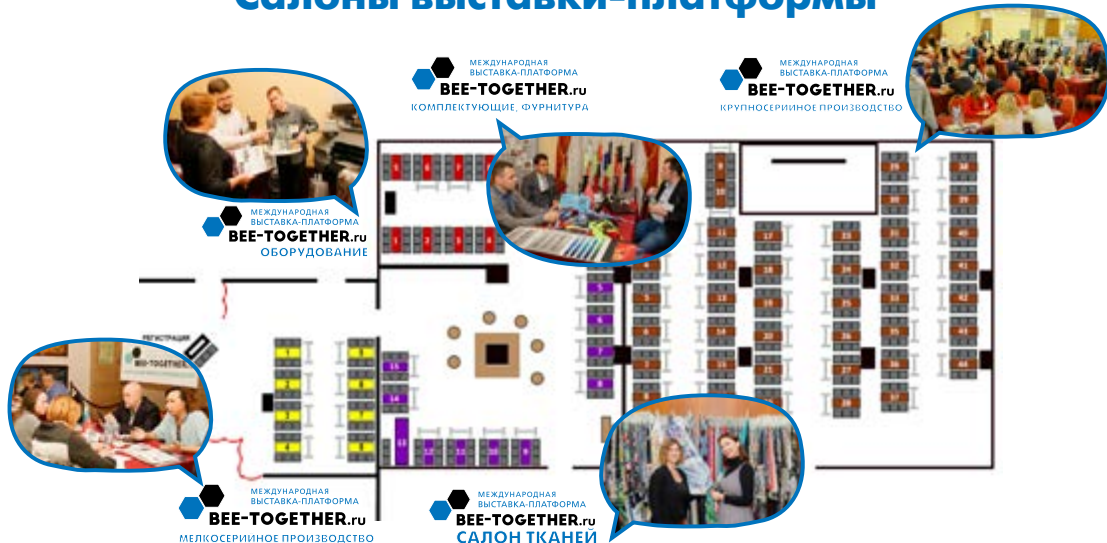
Салоны выставки-платформы

МЕЖДУНАРОДНАЯ ВЫСТАВКА-ПЛАТФОРМА
BEE-TOGETHER.ru
КОМПЛЕКТУЮЩИЕ, ФУРНИТУРА

МЕЖДУНАРОДНАЯ ВЫСТАВКА-ПЛАТФОРМА
BEE-TOGETHER.ru
КРУПНОСЕРИЙНОЕ ПРОИЗВОДСТВО

МЕЖДУНАРОДНАЯ ВЫСТАВКА-ПЛАТФОРМА
BEE-TOGETHER.ru
ОБОРУДОВАНИЕ

РЕГИСТРАЦИЯ

МЕЖДУНАРОДНАЯ ВЫСТАВКА-ПЛАТФОРМА
BEE-TOGETHER.ru
МЕЛКОСЕРИЙНОЕ ПРОИЗВОДСТВО

МЕЖДУНАРОДНАЯ ВЫСТАВКА-ПЛАТФОРМА
BEE-TOGETHER.ru
САЛОН ТКАНЕЙ